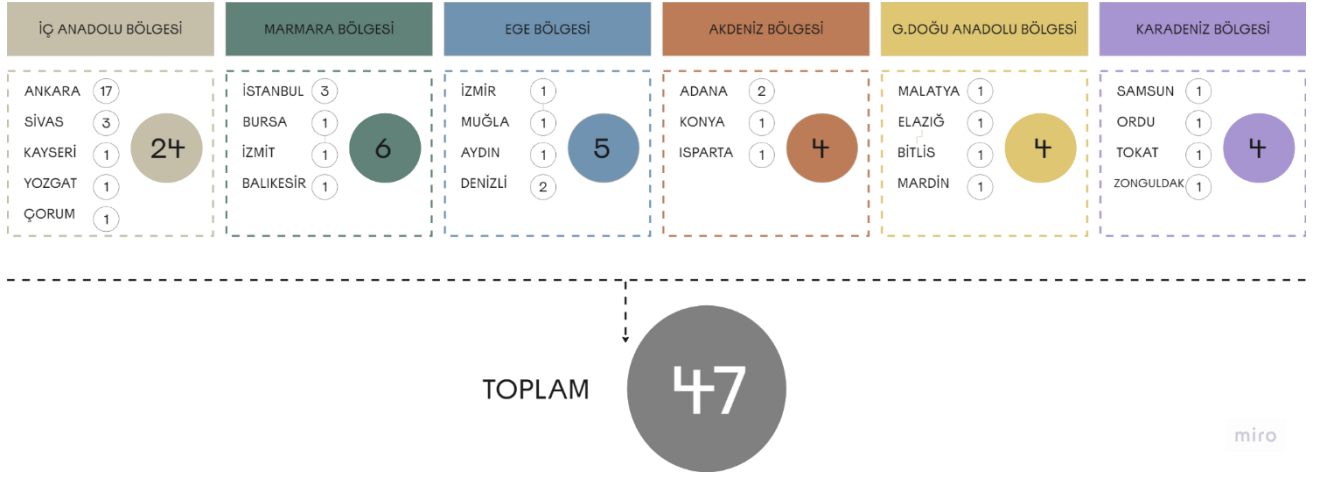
İÇ ANADOLU BÖLGESİ

ANKARA 17
SİVAS 3
KAYSERİ 1
YOZGAT 1
ÇORUM 1
24

MARMARA BÖLGESİ

İSTANBUL 3
BURSA 1
İZMİT 1
BALIKESİR 1
6

EGE BÖLGESİ

İZMİR 1
MUĞLA 1
AYDIN 1
DENİZLİ 2
5

AKDENİZ BÖLGESİ

ADANA 2
KONYA 1
ISPARTA 1
4

G.DOĞU ANADOLU BÖLGESİ

MALATYA 1
ELAZIĞ 1
BİTLİS 1
MARDİN 1
4

KARADENİZ BÖLGESİ

SAMSUN 1
ORDU 1
TOKAT 1
ZONGULDAK 1
4

TOPLAM 47

miro